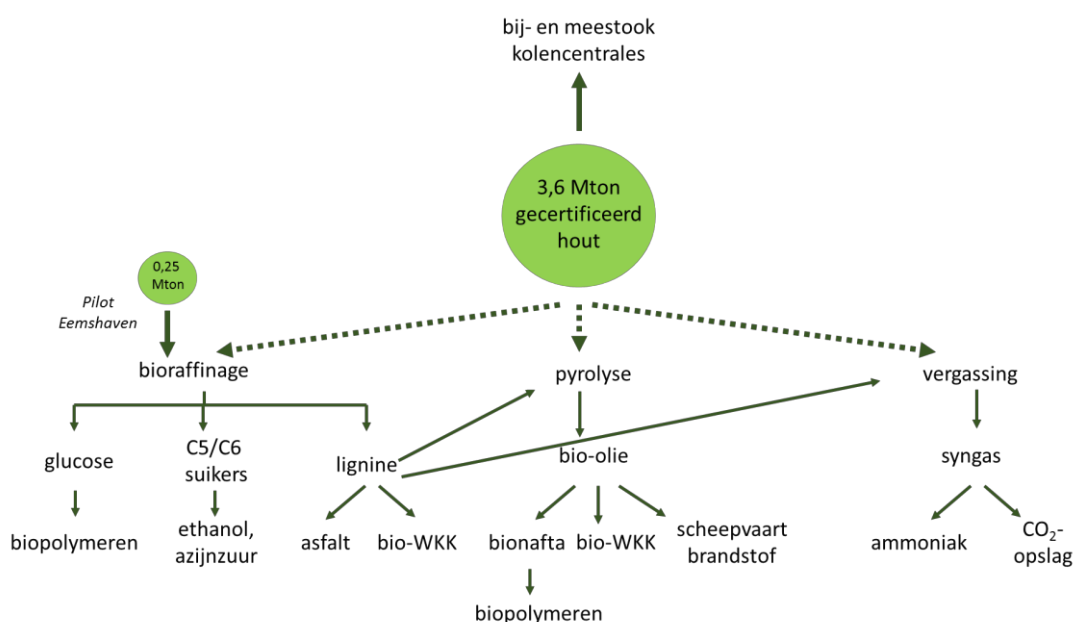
bij- en meestook kolencentrales

3,6 Mton gecertificeerd hout

0,25 Mton

Pilot Eemshaven

bioraffinage

pyrolyse

vergassing

glucose

C5/C6 suikers

lignine

bio-olie

syngas

biopolymeren

ethanol, azijnzuur

asfalt

bio-WKK

bionafta

bio-WKK

scheepvaart brandstof

ammoniak

$CO_2$-opslag

biopolymeren